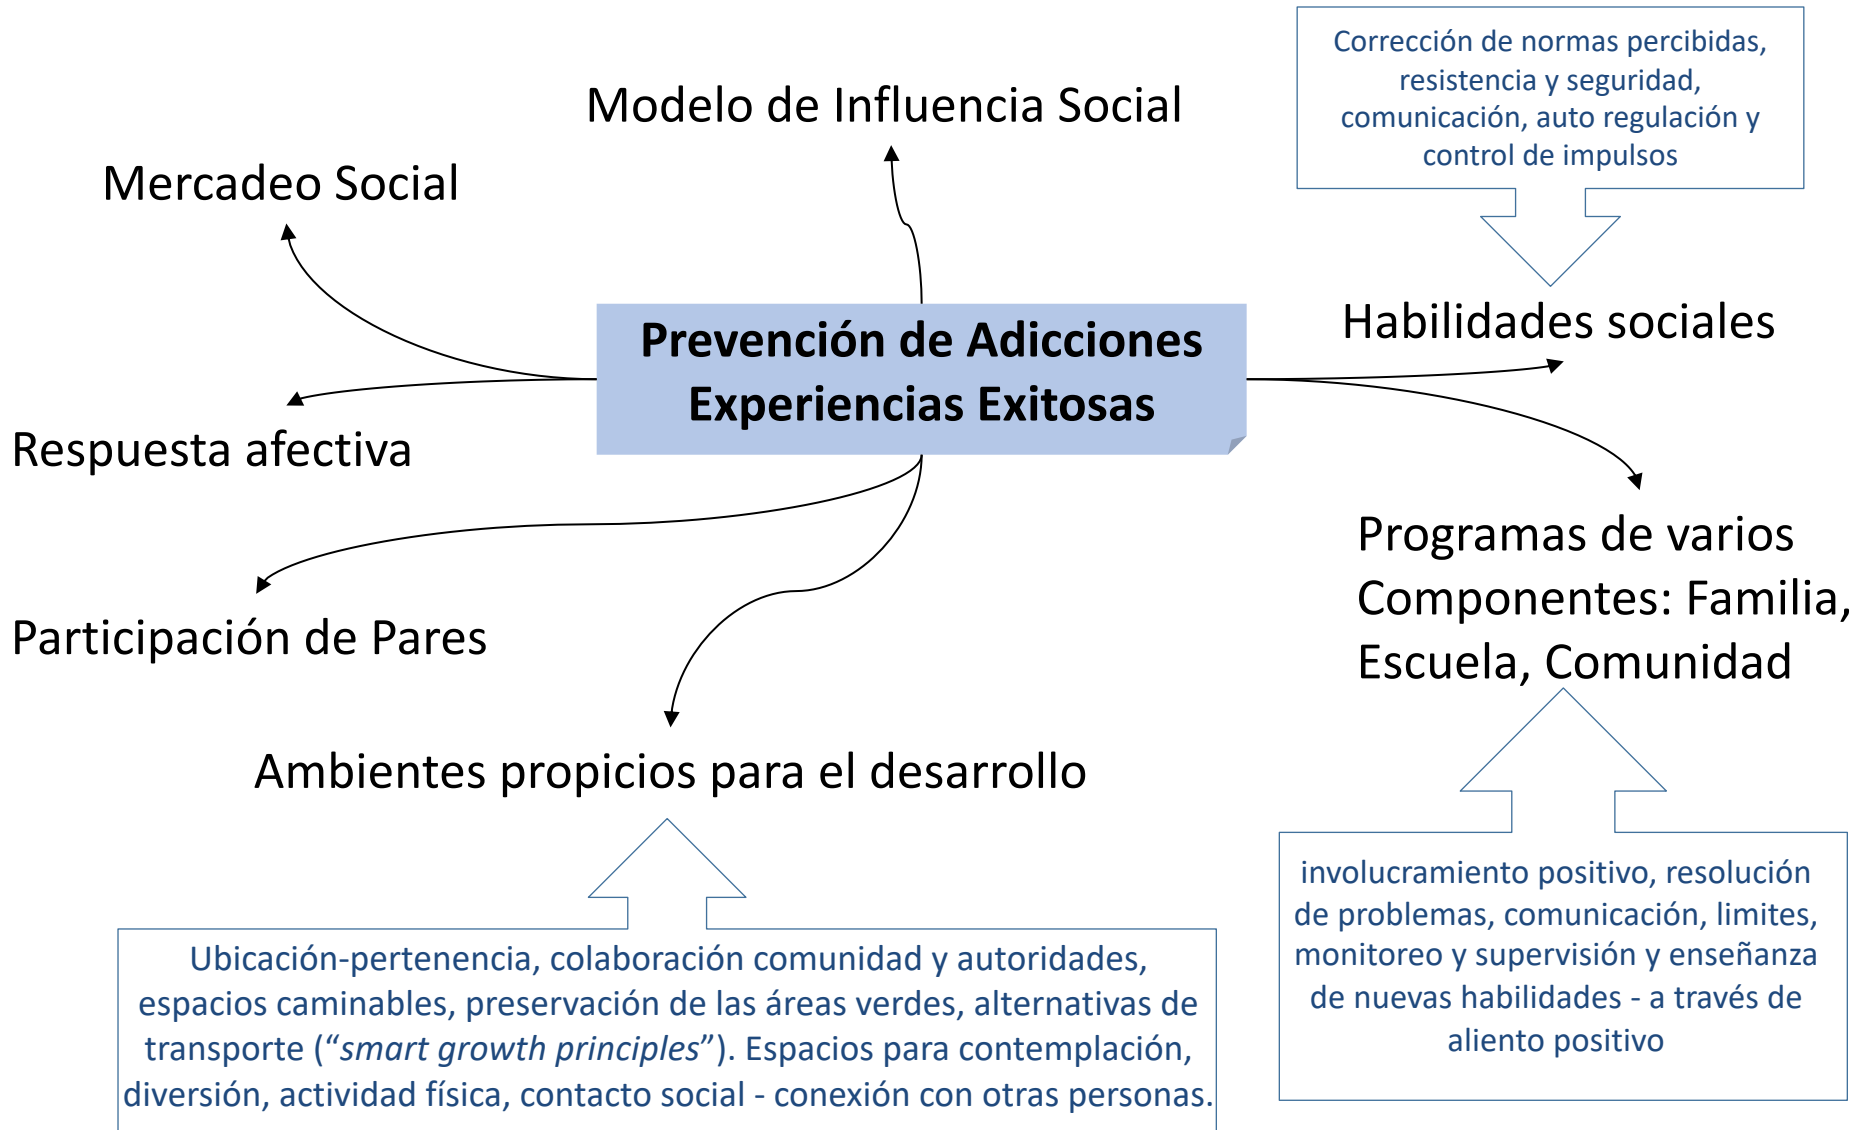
Corrección de normas percibidas, resistencia y seguridad, comunicación, auto regulación y control de impulsos

Modelo de Influencia Social

Mercadeo Social

Habilidades sociales

Prevención de Adicciones Experiencias Exitosas

Respuesta afectiva

Programas de varios Componentes: Familia, Escuela, Comunidad

Participación de Pares

Ambientes propicios para el desarrollo

involucramiento positivo, resolución de problemas, comunicación, limites, monitoreo y supervisión y enseñanza de nuevas habilidades - a través de aliento positivo

Ubicación-pertenencia, colaboración comunidad y autoridades, espacios caminables, preservación de las áreas verdes, alternativas de transporte ("*smart growth principles*"). Espacios para contemplación, diversión, actividad física, contacto social - conexión con otras personas.